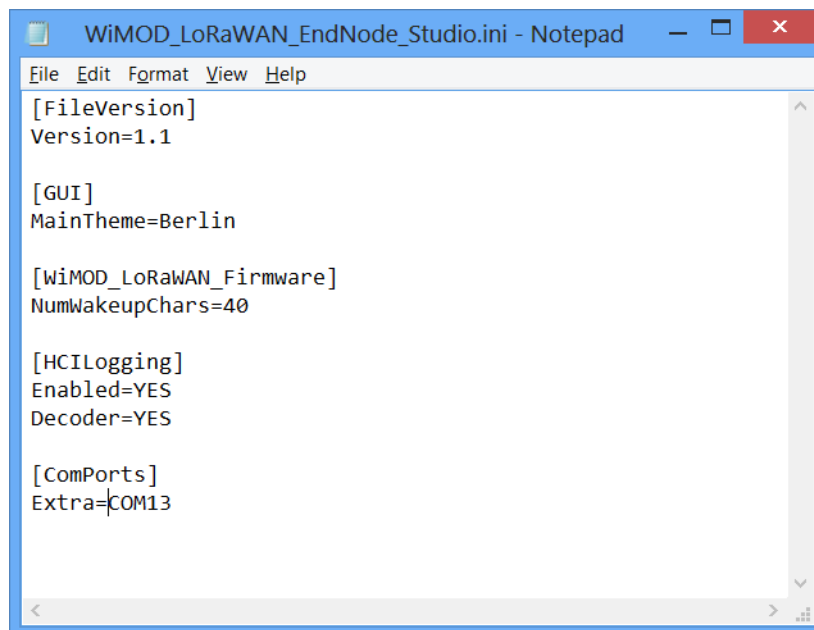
WiMOD_LoRaWAN_EndNode_Studio.ini - Notepad

File Edit Format View Help

[FileVersion]
Version=1.1

[GUI]
MainTheme=Berlin

[WiMOD_LoRaWAN_Firmware]
NumWakeupChars=40

[HCILogging]
Enabled=YES
Decoder=YES

[ComPorts]
Extra=COM13